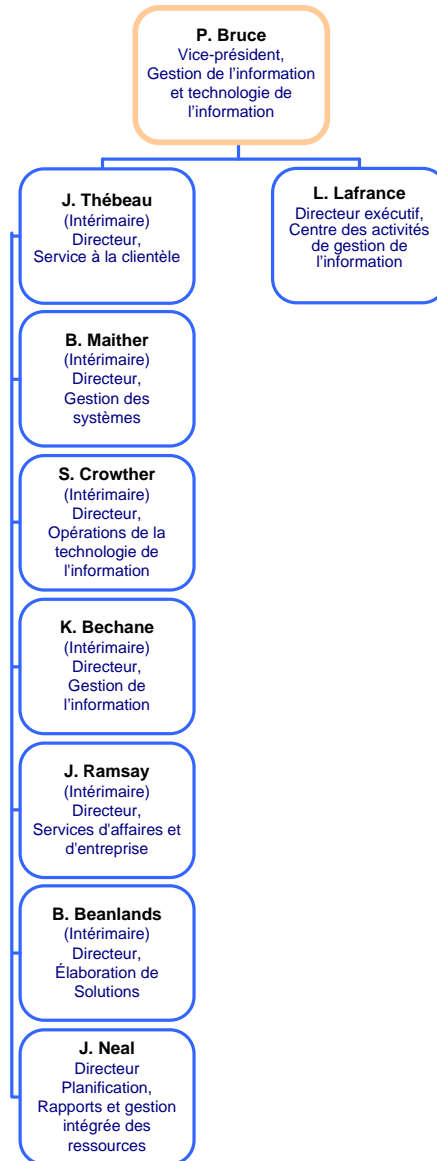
P. Bruce
Vice-président, Gestion de l'information et technologie de l'information

J. Thébeau
(Intérimaire)
Directeur, Service à la clientèle

B. Maither
(Intérimaire)
Directeur, Gestion des systèmes

S. Crowther
(Intérimaire)
Directeur, Opérations de la technologie de l'information

K. Bechane
(Intérimaire)
Directeur, Gestion de l'information

J. Ramsay
(Intérimaire)
Directeur, Services d'affaires et d'entreprise

B. Beanlands
(Intérimaire)
Directeur, Élaboration de Solutions

J. Neal
Directeur Planification, Rapports et gestion intégrée des ressources

L. Lafrance
Directeur exécutif, Centre des activités de gestion de l'information